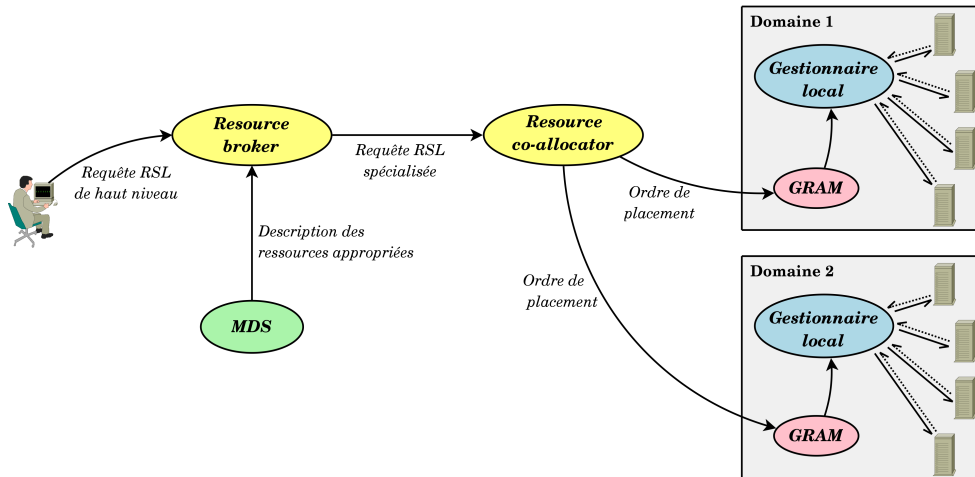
Domaine 1

Gestionnaire local

Requête RSL de haut niveau

Resource broker

Requête RSL spécialisée

Resource co-allocator

Ordre de placement

GRAM

Description des ressources appropriées

MDS

Ordre de placement

Domaine 2

Gestionnaire local

GRAM